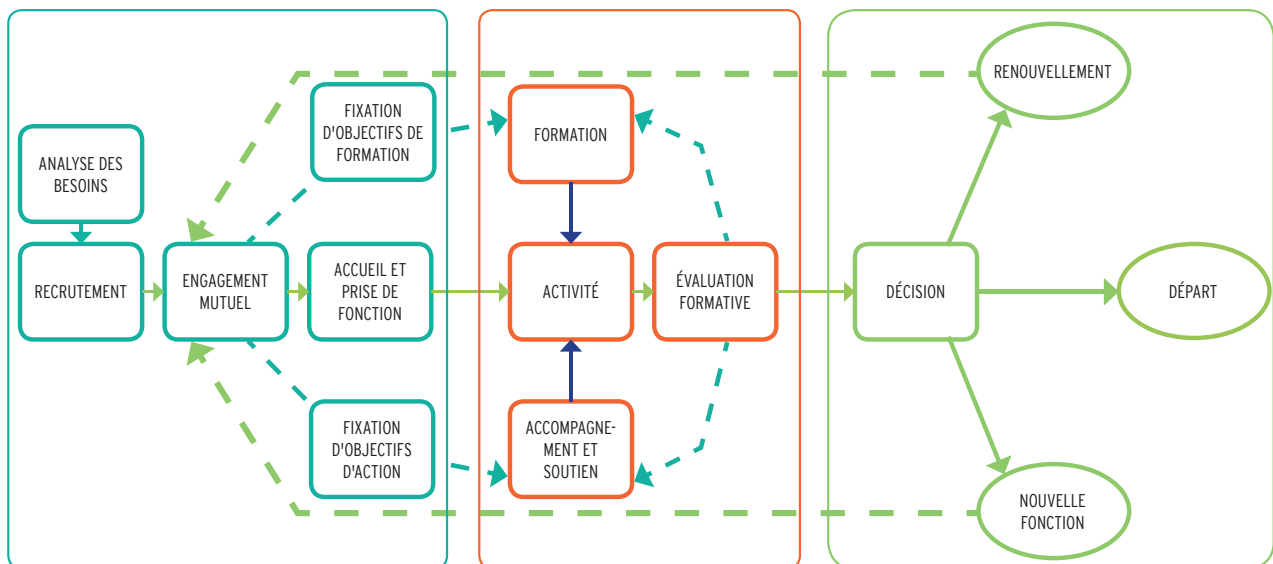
ANALYSE DES BESOINS

RECRUTEMENT

ENGAGEMENT MUTUEL

FIXATION D'OBJECTIFS DE FORMATION

ACCUEIL ET PRISE DE FONCTION

FIXATION D'OBJECTIFS D'ACTION

FORMATION

ACTIVITÉ

ÉVALUATION FORMATIVE

ACCOMPAGNEMENT ET SOUTIEN

DÉCISION

RENOUVELLEMENT

DÉPART

NOUVELLE FONCTION